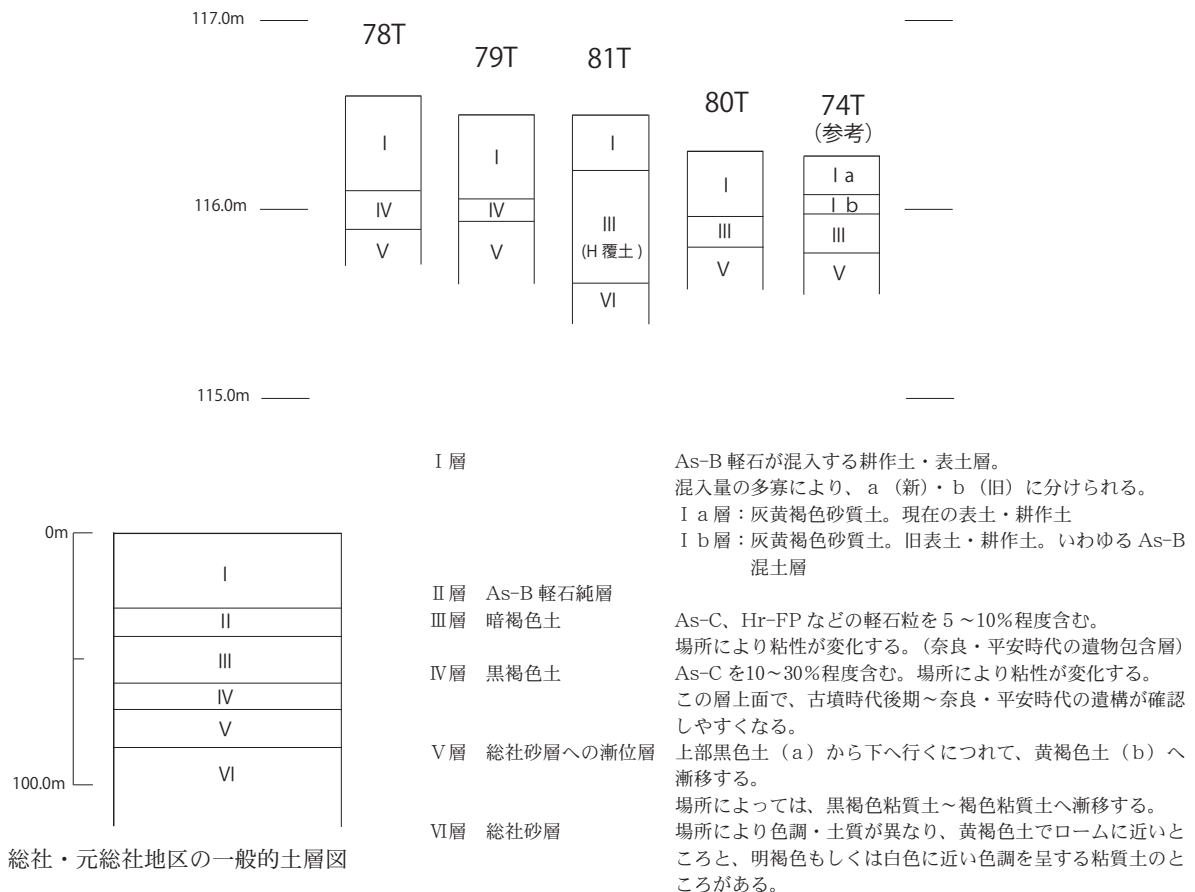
117.0m

78T

79T

81T

80T

74T
(参考)

I

I

I

I

I a

I b

116.0m

IV

IV

III
(H 覆土)

III

III

V

V

V

V

VI

115.0m

0m

I

II

III

IV

V

VI

100.0m

総社・元総社地区の一般的土層図

I 層　　As-B 軽石が混入する耕作土・表土層。
混入量の多寡により、a（新）・b（旧）に分けられる。
I a 層：灰黄褐色砂質土。現在の表土・耕作土
I b 層：灰黄褐色砂質土。旧表土・耕作土。いわゆる As-B 混土層

II 層　As-B 軽石純層

III 層　暗褐色土　　As-C、Hr-FP などの軽石粒を 5 ～10%程度含む。
場所により粘性が変化する。（奈良・平安時代の遺物包含層）

IV 層　黒褐色土　　As-C を10～30%程度含む。場所により粘性が変化する。
この層上面で、古墳時代後期～奈良・平安時代の遺構が確認しやすくなる。

V 層　総社砂層への漸位層　上部黒色土（a）から下へ行くにつれて、黄褐色土（b）へ漸移する。
場所によっては、黒褐色粘質土～褐色粘質土へ漸移する。

VI 層　総社砂層　　場所により色調・土質が異なり、黄褐色土でロームに近いところと、明褐色もしくは白色に近い色調を呈する粘質土のところがある。